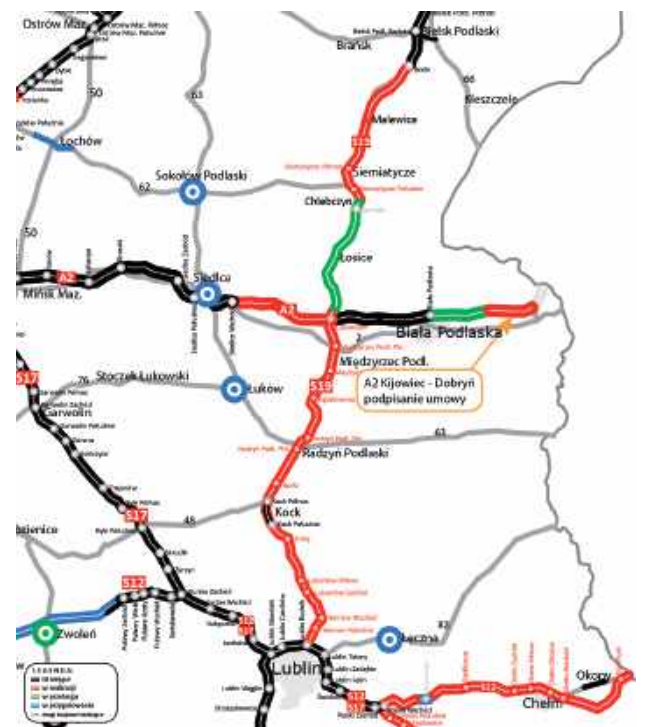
Ostrów Maz.
Bielsk Podlaski
Brańsk
66
Bleszczele
50
63
Łochów
Malewice
S19
Siemiatycze
Sokołów Podlaski
62
Chlebczyn
50
Łosice
A2
Mińsk Maz.
Siedlce
A2
2
Biała Podlaska
Międzyrzec Podl.
S17
Stoczek Łukowski
76
Łuków
A2 Kijowiec - Dobryń podpisanie umowy
S19
Garwolin
63
Radzyń Podlaski
S17
48
Kock
Zwoleń
S12
Łęczna
82
Lublin
S17
Chełm
Okopy
LEGENDA